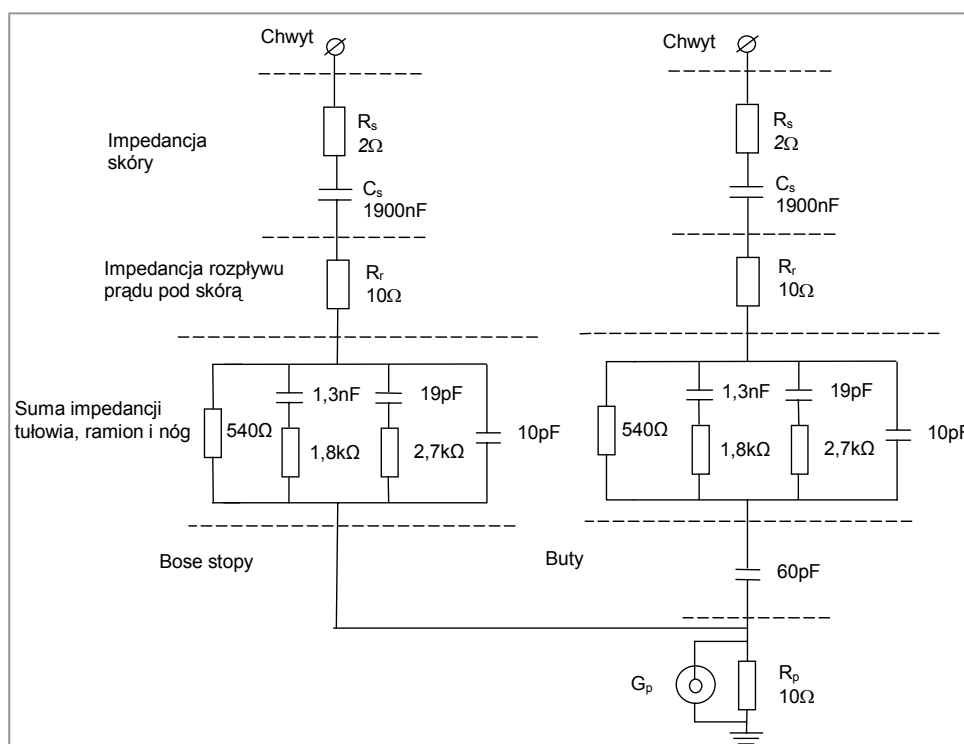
Chwyt

Chwyt

Impedancja skóry

$R_s$ 2Ω

$C_s$ 1900nF

$R_s$ 2Ω

$C_s$ 1900nF

Impedancja rozpływu prądu pod skórą

$R_r$ 10Ω

$R_r$ 10Ω

Suma impedancji tułowia, ramion i nóg

540Ω

1,3nF

1,8kΩ

19pF

2,7kΩ

10pF

540Ω

1,3nF

1,8kΩ

19pF

2,7kΩ

10pF

Bose stopy

Buty

60pF

$G_p$

$R_p$ 10Ω